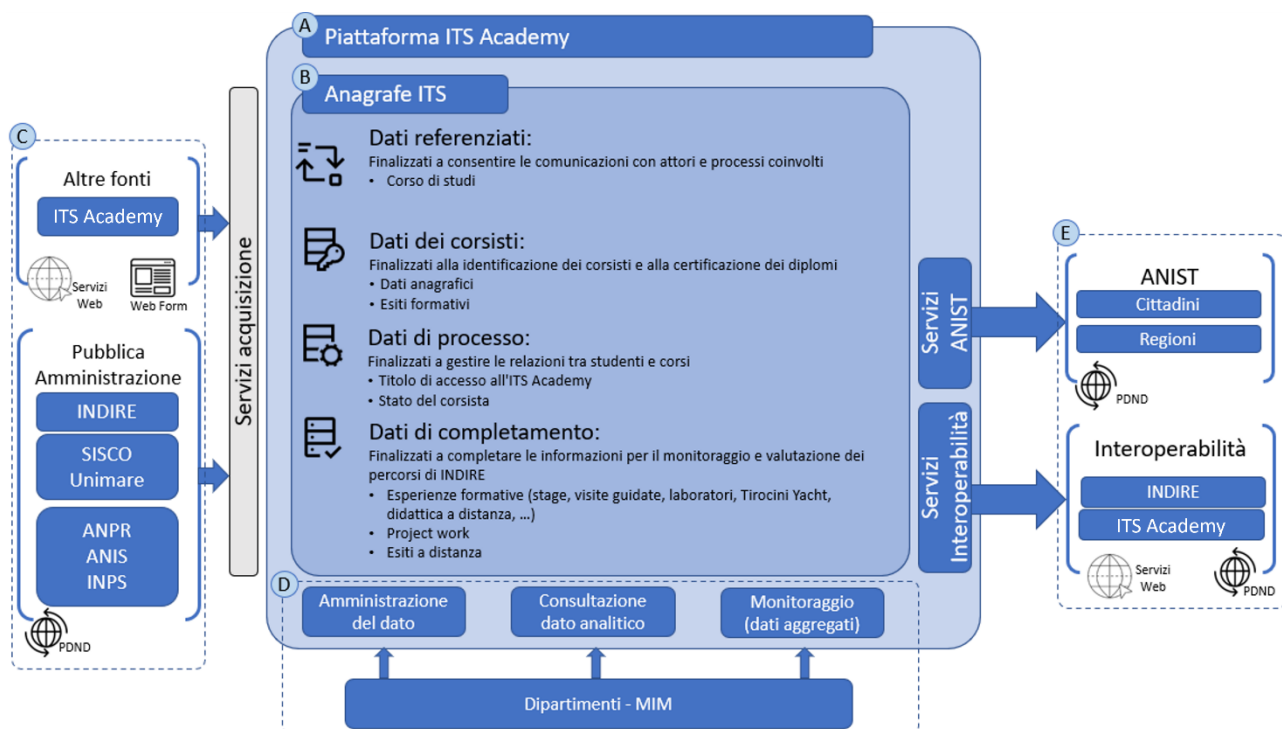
A
Piattaforma ITS Academy

B
Anagrafe ITS

Dati referenziati:
Finalizzati a consentire le comunicazioni con attori e processi coinvolti
• Corso di studi

Dati dei corsisti:
Finalizzati alla identificazione dei corsisti e alla certificazione dei diplomi
• Dati anagrafici
• Esiti formativi

Dati di processo:
Finalizzati a gestire le relazioni tra studenti e corsi
• Titolo di accesso all'ITS Academy
• Stato del corsista

Dati di completamento:
Finalizzati a completare le informazioni per il monitoraggio e valutazione dei percorsi di INDIRE
• Esperienze formative (stage, visite guidate, laboratori, Tirocini Yacht, didattica a distanza, …)
• Project work
• Esiti a distanza

C
Altre fonti
ITS Academy
Servizi Web
Web Form

Pubblica Amministrazione
INDIRE
SISCO Unimare
ANPR
ANIS
INPS
PDND

Servizi acquisizione

Servizi ANIST

Servizi Interoperabilità

D
Amministrazione del dato
Consultazione dato analitico
Monitoraggio (dati aggregati)

Dipartimenti - MIM

E
ANIST
Cittadini
Regioni
PDND

Interoperabilità
INDIRE
ITS Academy
Servizi Web
PDND